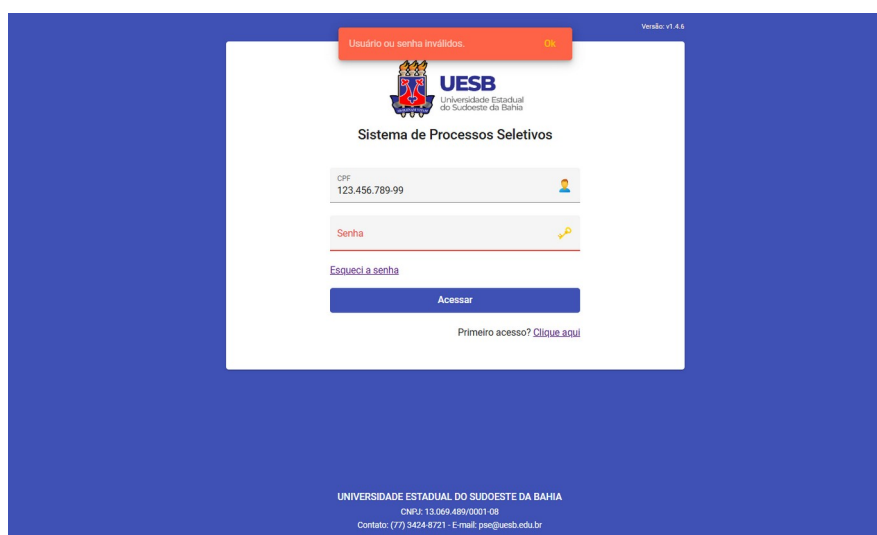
Versão: v1.4.6

Usuário ou senha inválidos. Ok

UESB
Universidade Estadual do Sudoeste da Bahia

Sistema de Processos Seletivos

CPF
123.456.789-99

Senha

Esqueci a senha

Acessar

Primeiro acesso? Clique aqui

UNIVERSIDADE ESTADUAL DO SUDOESTE DA BAHIA
CNPJ: 13.069.489/0001-08
Contato: (77) 3424-8721 - E-mail: pse@uesb.edu.br